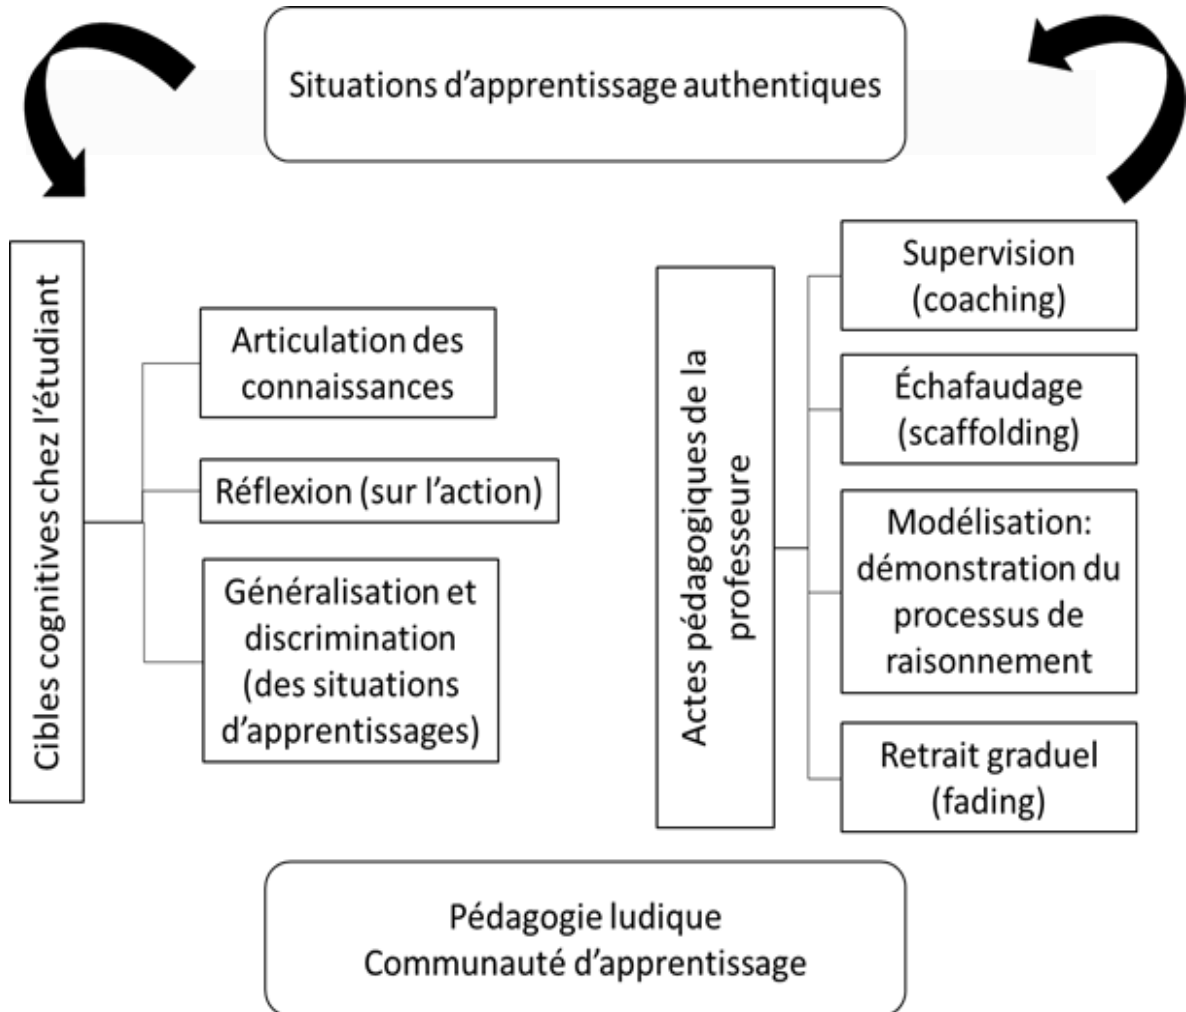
Situations d’apprentissage authentiques

Cibles cognitives chez l’étudiant

Articulation des connaissances

Réflexion (sur l’action)

Généralisation et discrimination (des situations d’apprentissages)

Actes pédagogiques de la professeure

Supervision (coaching)

Échafaudage (scaffolding)

Modélisation: démonstration du processus de raisonnement

Retrait graduel (fading)

Pédagogie ludique
Communauté d’apprentissage